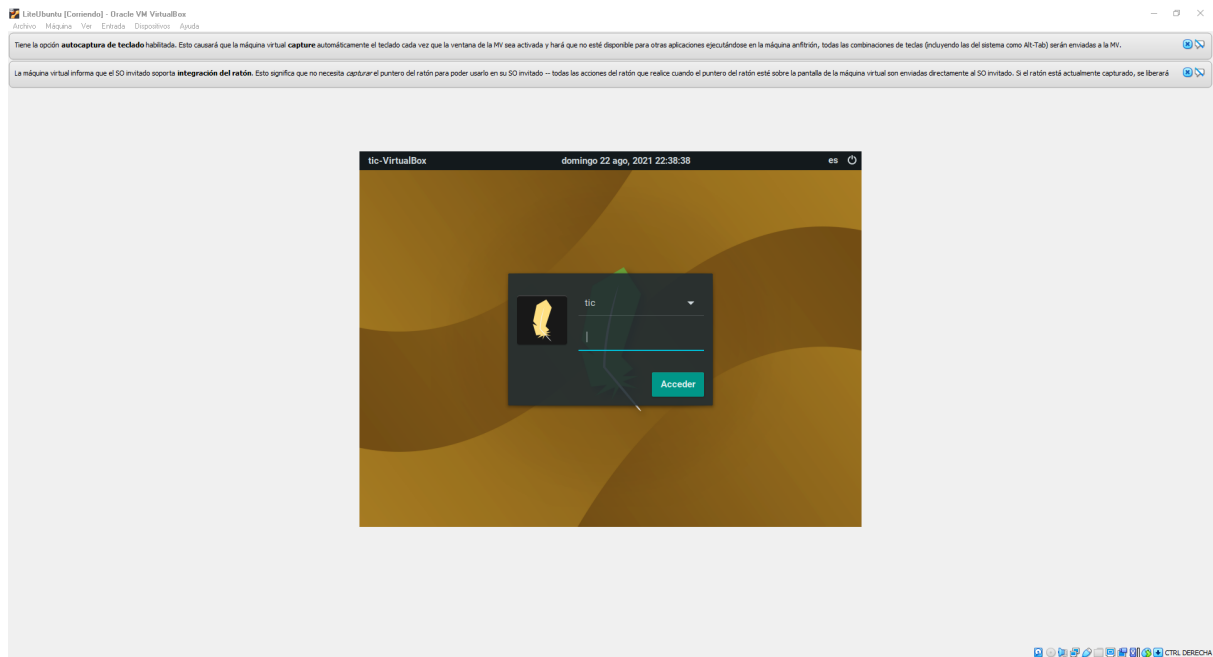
LiteUbuntu [Corriendo] - Oracle VM VirtualBox
Archivo Máquina Ver Entrada Dispositivos Ayuda

Tiene la opción **autocaptura de teclado** habilitada. Esto causará que la máquina virtual **capture** automáticamente el teclado cada vez que la ventana de la MV sea activada y hará que no esté disponible para otras aplicaciones ejecutándose en la máquina anfitrión, todas las combinaciones de teclas (incluyendo las del sistema como Alt-Tab) serán enviadas a la MV.

La máquina virtual informa que el SO invitado soporta **integración del ratón**. Esto significa que no necesita *capturar* el puntero del ratón para poder usarlo en su SO invitado -- todas las acciones del ratón que realice cuando el puntero del ratón esté sobre la pantalla de la máquina virtual son enviadas directamente al SO invitado. Si el ratón está actualmente capturado, se liberará

tic-VirtualBox
domingo 22 ago, 2021 22:38:38
es

tic

Acceder

CTRL DERECHA